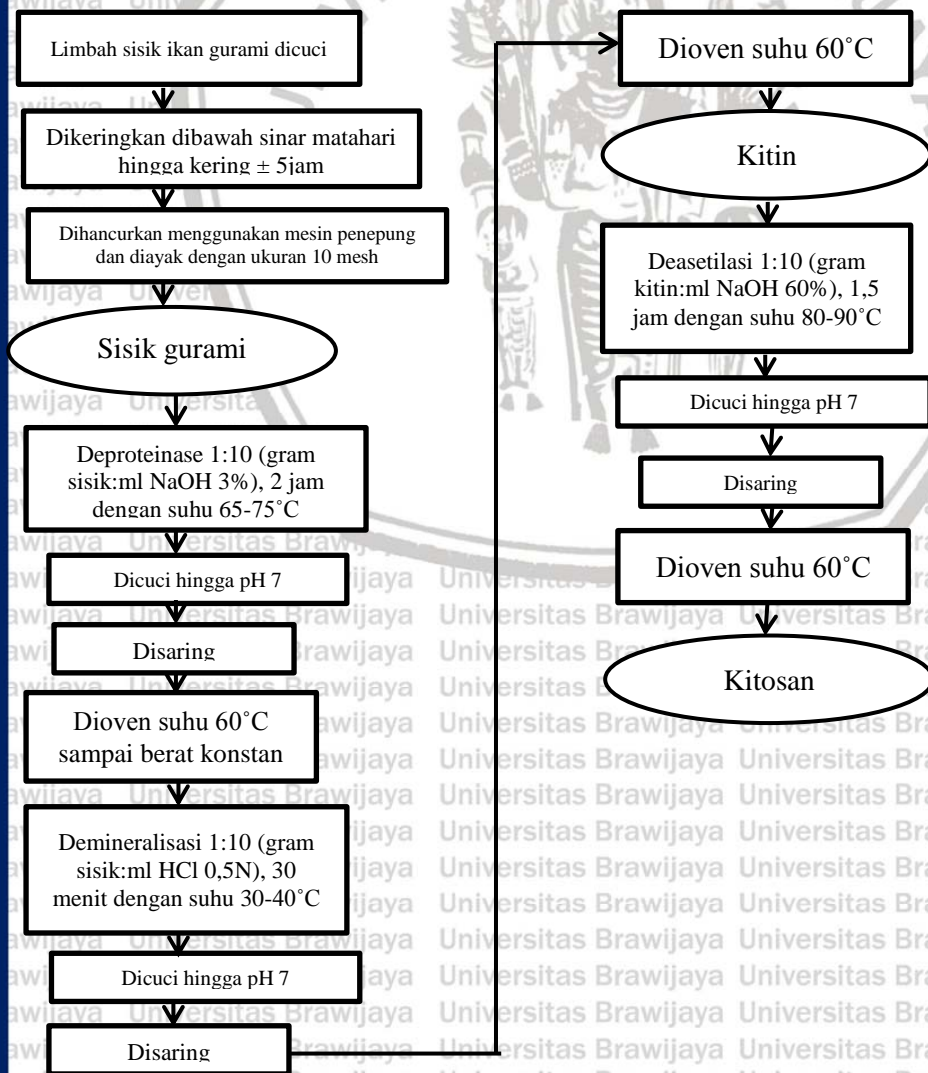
Limbah sisik ikan gurami dicuci

Dikeringkan dibawah sinar matahari hingga kering ± 5jam

Dihancurkan menggunakan mesin penepung dan diayak dengan ukuran 10 mesh

Sisik gurami

Deproteinase 1:10 (gram sisik:ml NaOH 3%), 2 jam dengan suhu 65-75˚C

Dicuci hingga pH 7

Disaring

Dioven suhu 60˚C sampai berat konstan

Demineralisasi 1:10 (gram sisik:ml HCl 0,5N), 30 menit dengan suhu 30-40˚C

Dicuci hingga pH 7

Disaring

Dioven suhu 60˚C

Kitin

Deasetilasi 1:10 (gram kitin:ml NaOH 60%), 1,5 jam dengan suhu 80-90˚C

Dicuci hingga pH 7

Disaring

Dioven suhu 60˚C

Kitosan

Universitas Brawijaya